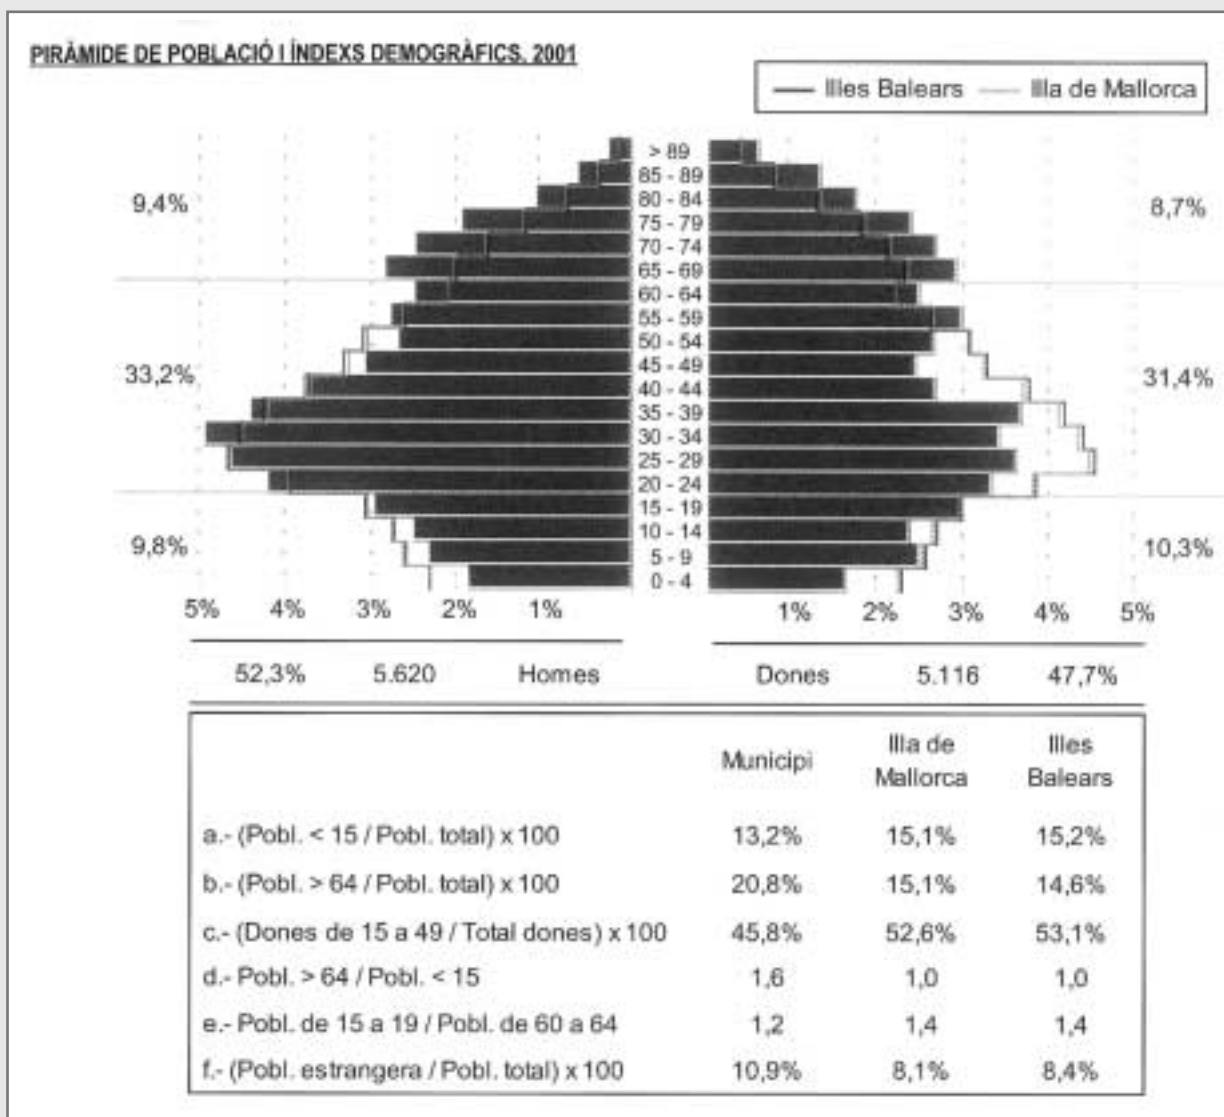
PIRÀMIDE DE POBLACIÓ I ÍNDEXS DEMOGRÀFICS. 2001

Illes Balears — Illa de Mallorca

9,4%

33,2%

9,8%

8,7%

31,4%

10,3%

> 89
85 - 89
80 - 84
75 - 79
70 - 74
65 - 69
60 - 64
55 - 59
50 - 54
45 - 49
40 - 44
35 - 39
30 - 34
25 - 29
20 - 24
15 - 19
10 - 14
5 - 9
0 - 4

5% 4% 3% 2% 1%

1% 2% 3% 4% 5%

52,3% 5.620 Homes

Dones 5.116 47,7%

| | Municipi | Illa de Mallorca | Illes Balears |
|---|---|---|---|
| a.- (Pobl. < 15 / Pobl. total) x 100 | 13,2% | 15,1% | 15,2% |
| b.- (Pobl. > 64 / Pobl. total) x 100 | 20,8% | 15,1% | 14,6% |
| c.- (Dones de 15 a 49 / Total dones) x 100 | 45,8% | 52,6% | 53,1% |
| d.- Pobl. > 64 / Pobl. < 15 | 1,6 | 1,0 | 1,0 |
| e.- Pobl. de 15 a 19 / Pobl. de 60 a 64 | 1,2 | 1,4 | 1,4 |
| f.- (Pobl. estrangera / Pobl. total) x 100 | 10,9% | 8,1% | 8,4% |